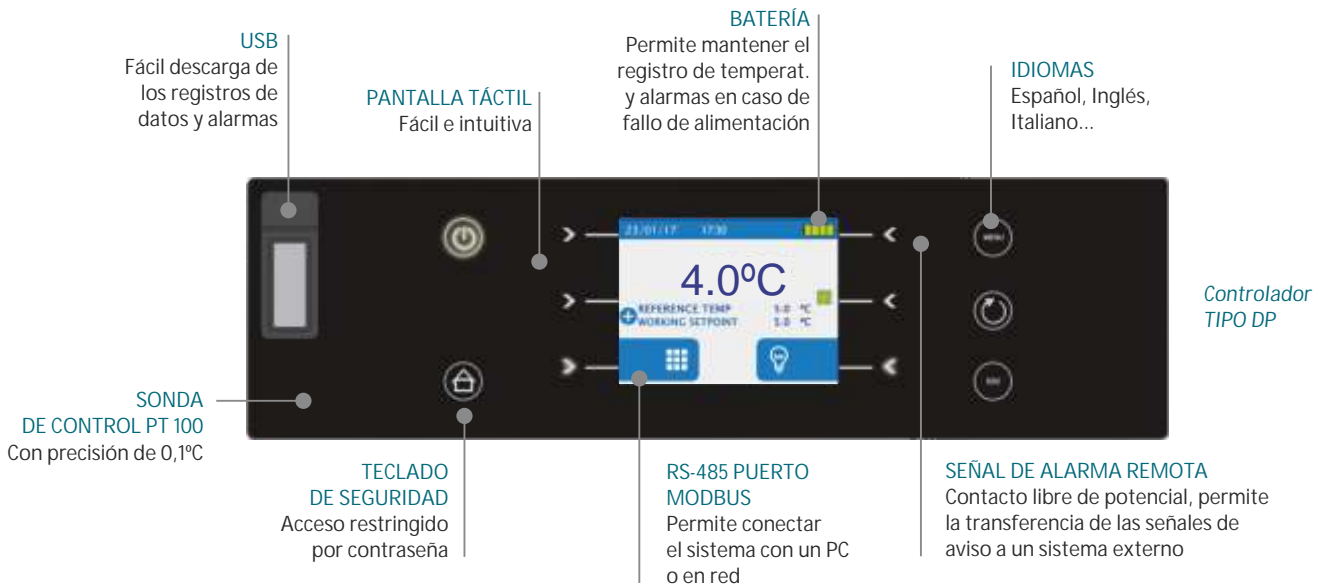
USB
Fácil descarga de los registros de datos y alarmas

PANTALLA TÁCTIL
Fácil e intuitiva

BATERÍA
Permite mantener el registro de temperat. y alarmas en caso de fallo de alimentación

IDIOMAS
Español, Inglés, Italiano...

23/01/17 17:30

4.0ºC

REFERENCE TEMP 5.0 ºC
WORKING SETPOINT 5.0 ºC

MENU

Controlador
TIPO DP

SONDA
DE CONTROL PT 100
Con precisión de 0,1ºC

TECLADO
DE SEGURIDAD
Acceso restringido por contraseña

RS-485 PUERTO MODBUS
Permite conectar el sistema con un PC o en red

SEÑAL DE ALARMA REMOTA
Contacto libre de potencial, permite la transferencia de las señales de aviso a un sistema externo